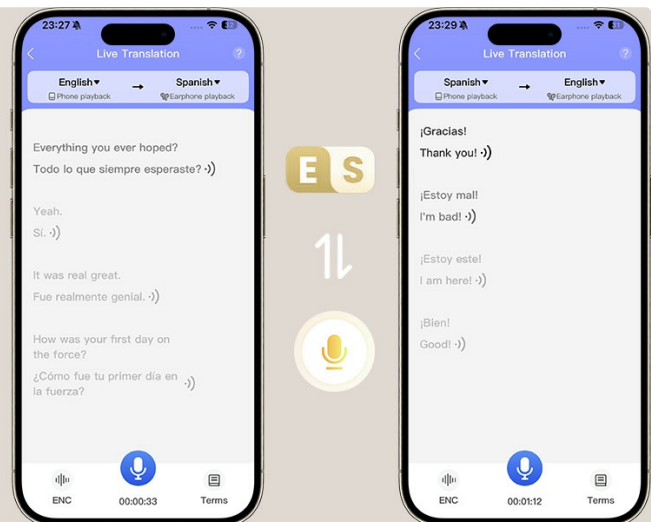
23:27

Live Translation

English ▾ → Spanish ▾
Phone playback Earphone playback

Everything you ever hoped?
Todo lo que siempre esperaste?

Yeah.
Sí.

It was real great.
Fue realmente genial.

How was your first day on the force?
¿Cómo fue tu primer día en la fuerza?

ENC
00:00:33
Terms

E S

23:29

Live Translation

Spanish ▾ → English ▾
Phone playback Earphone playback

¡Gracias!
Thank you!

¡Estoy mal!
I'm bad!

¡Estoy este!
I am here!

¡Bien!
Good!

ENC
00:01:12
Terms